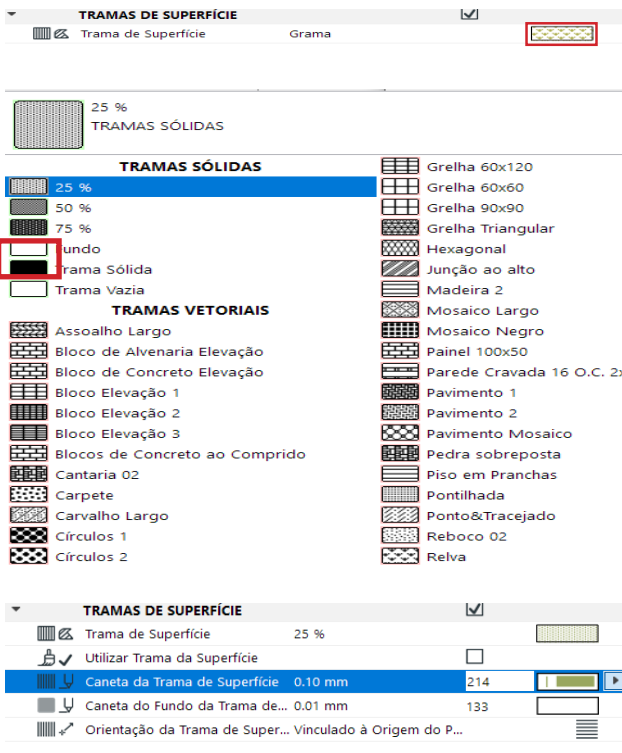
TRAMAS DE SUPERFÍCIE
Trama de Superfície Grama

25 %
TRAMAS SÓLIDAS

TRAMAS SÓLIDAS
25 %
50 %
75 %
Fundo
Trama Sólida
Trama Vazia
TRAMAS VETORIAIS
Assoalho Largo
Bloco de Alvenaria Elevação
Bloco de Concreto Elevação
Bloco Elevação 1
Bloco Elevação 2
Bloco Elevação 3
Blocos de Concreto ao Comprido
Cantaria 02
Carpete
Carvalho Largo
Círculos 1
Círculos 2

Grelha 60x120
Grelha 60x60
Grelha 90x90
Grelha Triangular
Hexagonal
Junção ao alto
Madeira 2
Mosaico Largo
Mosaico Negro
Painel 100x50
Parede Cravada 16 O.C. 2x
Pavimento 1
Pavimento 2
Pavimento Mosaico
Pedra sobreposta
Piso em Pranchas
Pontilhada
Ponto&Tracejado
Reboco 02
Relva

TRAMAS DE SUPERFÍCIE
Trama de Superfície 25 %
Utilizar Trama da Superfície
Caneta da Trama de Superfície 0.10 mm 214
Caneta do Fundo da Trama de... 0.01 mm 133
Orientação da Trama de Super... Vinculado à Origem do P...